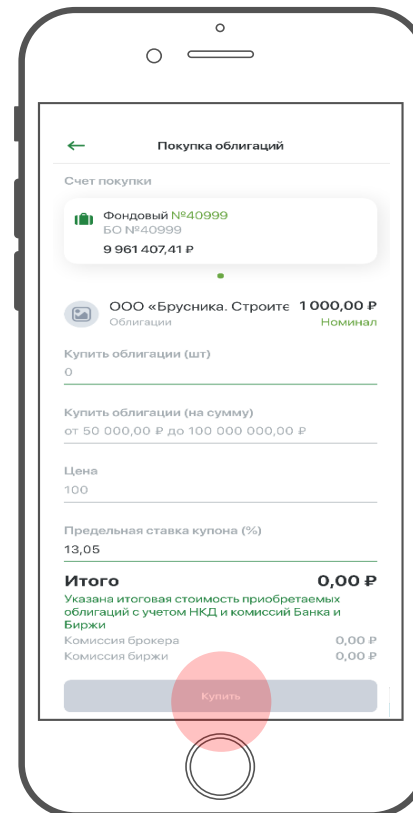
←

Покупка облигаций

Счет покупки

Фондовый №40999
БО №40999
9 961 407,41 ₽

ООО «Брусника. Строите
Облигации

1 000,00 ₽
Номинал

Купить облигации (шт)
0

Купить облигации (на сумму)
от 50 000,00 ₽ до 100 000 000,00 ₽

Цена
100

Предельная ставка купона (%)
13,05

Итого
0,00 ₽

Указана итоговая стоимость приобретаемых облигаций с учетом НКД и комиссий Банка и Биржи

Комиссия брокера 0,00 ₽
Комиссия биржи 0,00 ₽

Купить